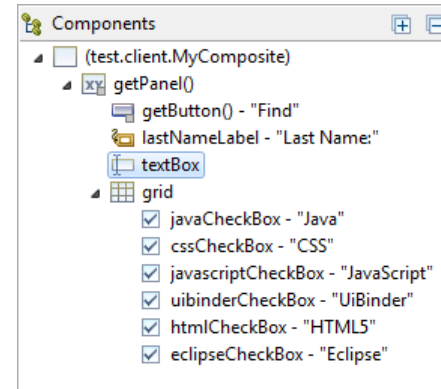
Components

(test.client.MyComposite)
getPanel()
getButton() - "Find"
lastNameLabel - "Last Name:"
textBox
grid
javaCheckBox - "Java"
cssCheckBox - "CSS"
javascriptCheckBox - "JavaScript"
uibinderCheckBox - "UiBinder"
htmlCheckBox - "HTML5"
eclipseCheckBox - "Eclipse"